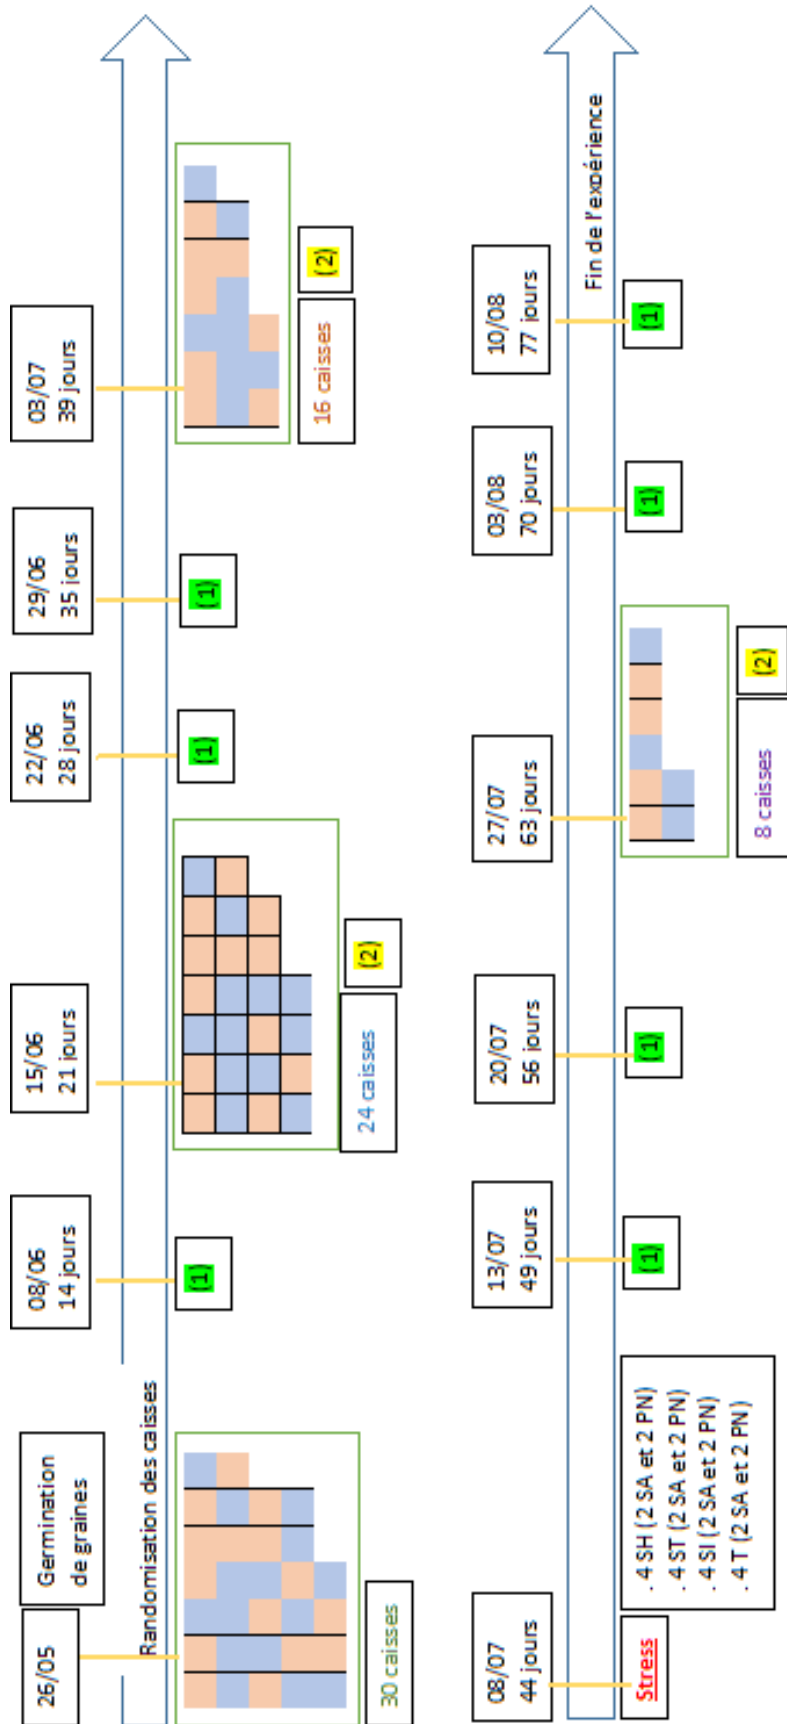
26/05

Germination de graines

Randomisation des caisses

30 caisses

08/06
14 jours

(1)

15/06
21 jours

24 caisses

(2)

22/06
28 jours

(1)

29/06
35 jours

(1)

03/07
39 jours

16 caisses

(2)

08/07
44 jours

Stress

. 4 SH (2 SA et 2 PN)
. 4 ST (2 SA et 2 PN)
. 4 SI (2 SA et 2 PN)
. 4 T (2 SA et 2 PN)

13/07
49 jours

(1)

20/07
56 jours

(1)

27/07
63 jours

8 caisses

(2)

03/08
70 jours

(1)

10/08
77 jours

(1)

Fin de l'expérience